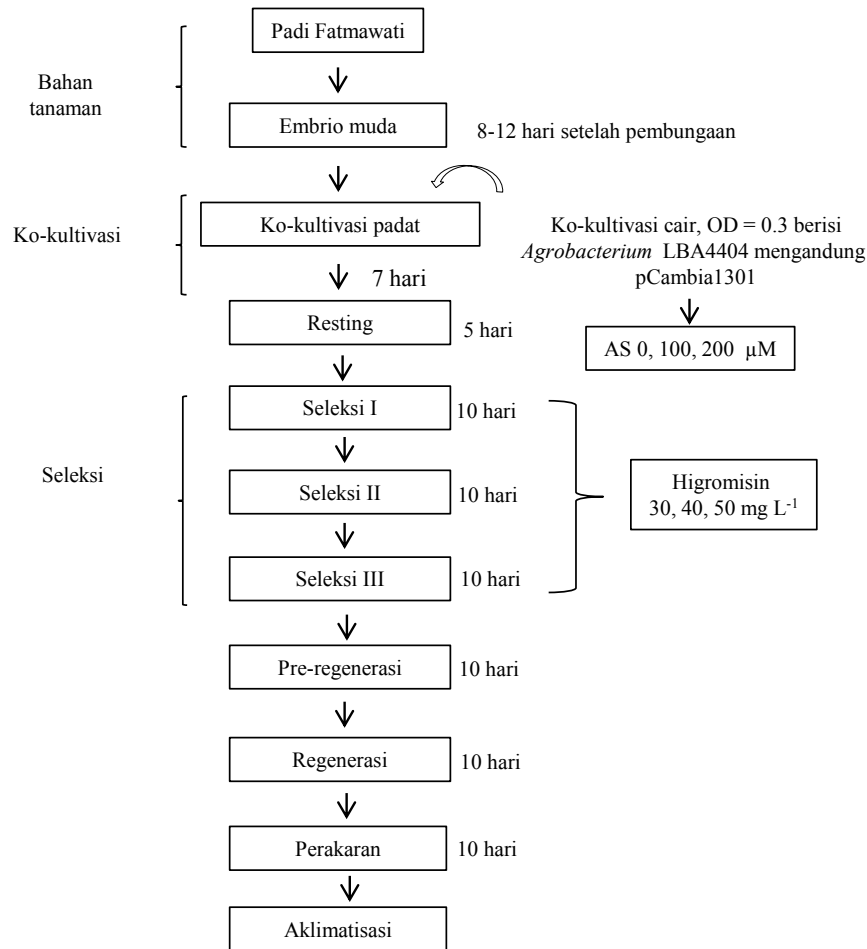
Bahan tanaman

Padi Fatmawati

Embrio muda

8-12 hari setelah pembungaan

Ko-kultivasi

Ko-kultivasi padat

Ko-kultivasi cair, OD = 0.3 berisi *Agrobacterium* LBA4404 mengandung pCambia1301

7 hari

Resting

5 hari

AS 0, 100, 200 μM

Seleksi

Seleksi I

10 hari

Seleksi II

10 hari

Seleksi III

10 hari

Higromisin 30, 40, 50 mg $L^{-1}$

Pre-regenerasi

10 hari

Regenerasi

10 hari

Perakaran

10 hari

Aklimatisasi